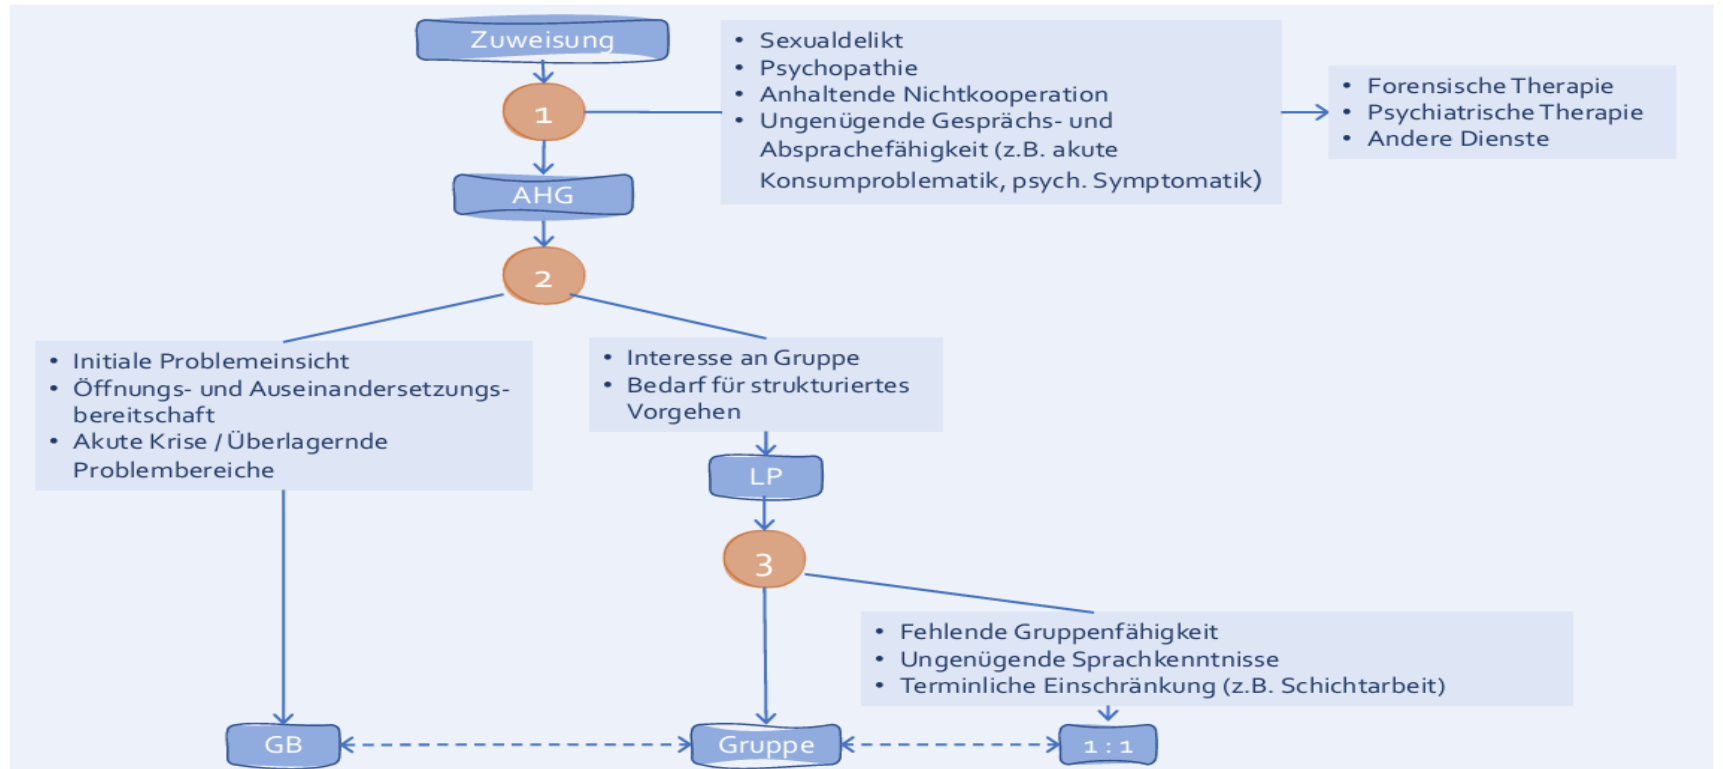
Zuweisung

1

- Sexualdelikt
- Psychopathie
- Anhaltende Nichtkooperation
- Ungenügende Gesprächs- und Absprachefähigkeit (z.B. akute Konsumproblematik, psych. Symptomatik)

- Forensische Therapie
- Psychiatrische Therapie
- Andere Dienste

AHG

2

- Initiale Problemeinsicht
- Öffnungs- und Auseinandersetzungsbereitschaft
- Akute Krise / Überlagernde Problembereiche

- Interesse an Gruppe
- Bedarf für strukturiertes Vorgehen

LP

3

- Fehlende Gruppenfähigkeit
- Ungenügende Sprachkenntnisse
- Terminliche Einschränkung (z.B. Schichtarbeit)

GB

Gruppe

1 : 1